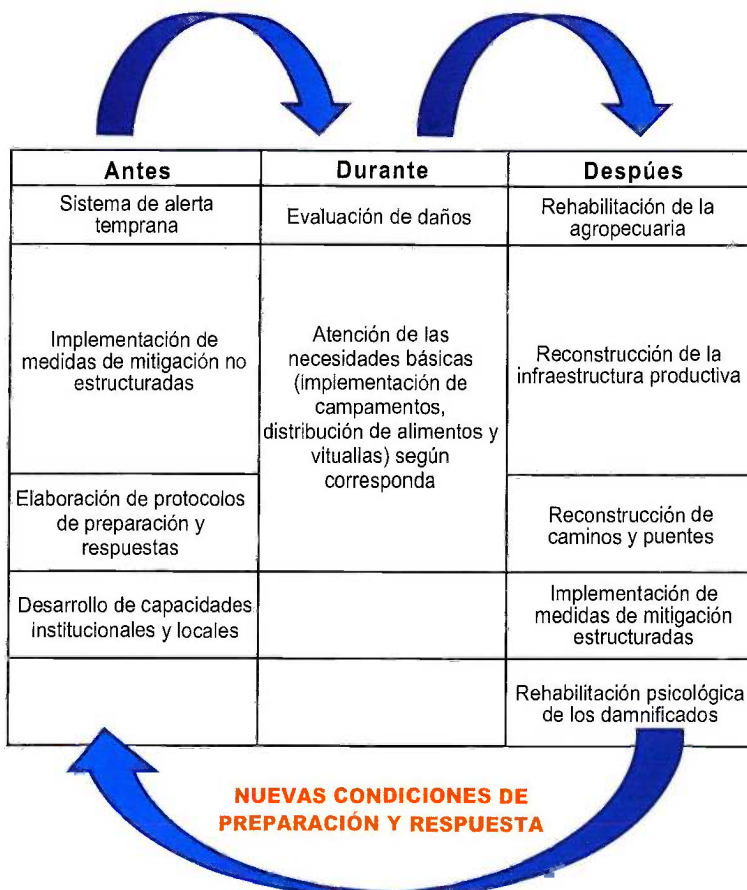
| Antes | Durante | Después |
|---|---|---|
| Sistema de alerta temprana | Evaluación de daños | Rehabilitación de la agropecuaria |
| Implementación de medidas de mitigación no estructuradas | Atención de las necesidades básicas (implementación de campamentos, distribución de alimentos y vituallas) según corresponda | Reconstrucción de la infraestructura productiva |
| Elaboración de protocolos de preparación y respuestas | | Reconstrucción de caminos y puentes |
| Desarrollo de capacidades institucionales y locales | | Implementación de medidas de mitigación estructuradas |
| | | Rehabilitación psicológica de los damnificados |

NUEVAS CONDICIONES DE PREPARACIÓN Y RESPUESTA